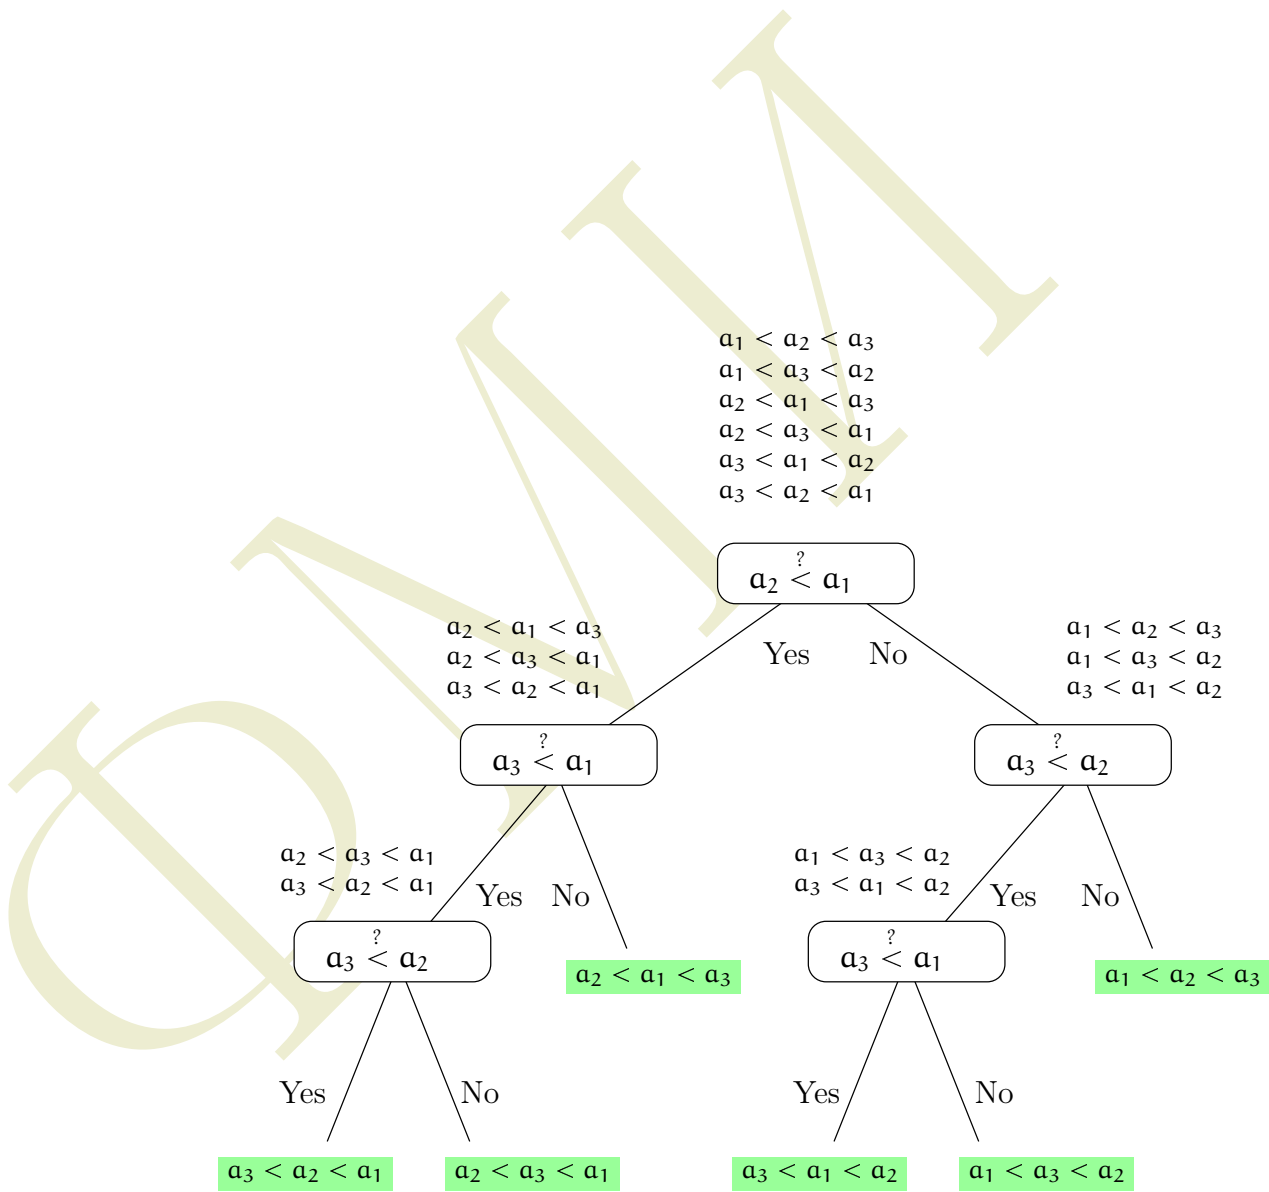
$a_1 < a_2 < a_3$
$a_1 < a_3 < a_2$
$a_2 < a_1 < a_3$
$a_2 < a_3 < a_1$
$a_3 < a_1 < a_2$
$a_3 < a_2 < a_1$

$a_2 \overset{?}{<} a_1$

Yes No

$a_2 < a_1 < a_3$
$a_2 < a_3 < a_1$
$a_3 < a_2 < a_1$

$a_1 < a_2 < a_3$
$a_1 < a_3 < a_2$
$a_3 < a_1 < a_2$

$a_3 \overset{?}{<} a_1$

$a_3 \overset{?}{<} a_2$

$a_2 < a_3 < a_1$
$a_3 < a_2 < a_1$

Yes No

$a_1 < a_3 < a_2$
$a_3 < a_1 < a_2$

Yes No

$a_3 \overset{?}{<} a_2$

$a_2 < a_1 < a_3$

$a_3 \overset{?}{<} a_1$

$a_1 < a_2 < a_3$

Yes No

Yes No

$a_3 < a_2 < a_1$

$a_2 < a_3 < a_1$

$a_3 < a_1 < a_2$

$a_1 < a_3 < a_2$